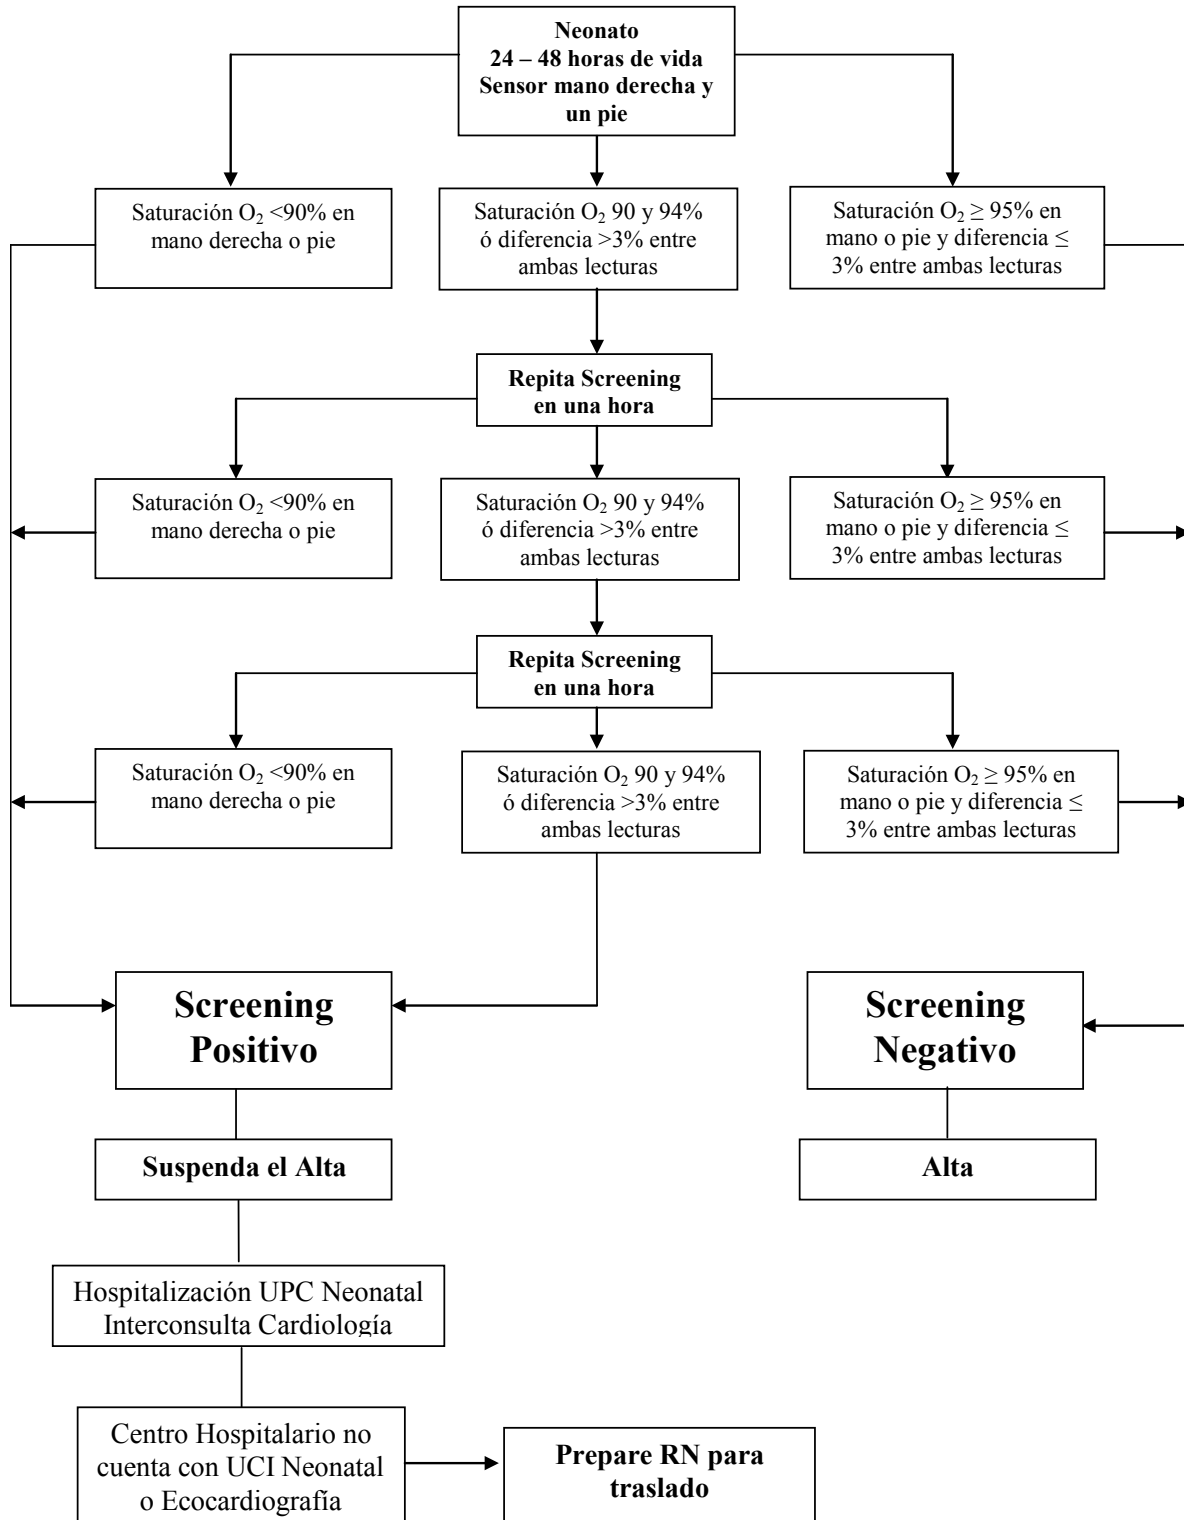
Neonato
24 – 48 horas de vida
Sensor mano derecha y un pie

Saturación $O_2$ <90% en mano derecha o pie

Saturación $O_2$ 90 y 94% ó diferencia >3% entre ambas lecturas

Saturación $O_2 \geq$ 95% en mano o pie y diferencia $\leq$ 3% entre ambas lecturas

Repita Screening en una hora

Saturación $O_2$ <90% en mano derecha o pie

Saturación $O_2$ 90 y 94% ó diferencia >3% entre ambas lecturas

Saturación $O_2 \geq$ 95% en mano o pie y diferencia $\leq$ 3% entre ambas lecturas

Repita Screening en una hora

Saturación $O_2$ <90% en mano derecha o pie

Saturación $O_2$ 90 y 94% ó diferencia >3% entre ambas lecturas

Saturación $O_2 \geq$ 95% en mano o pie y diferencia $\leq$ 3% entre ambas lecturas

Screening Positivo

Screening Negativo

Suspenda el Alta

Alta

Hospitalización UPC Neonatal Interconsulta Cardiología

Centro Hospitalario no cuenta con UCI Neonatal o Ecocardiografía

Prepare RN para traslado